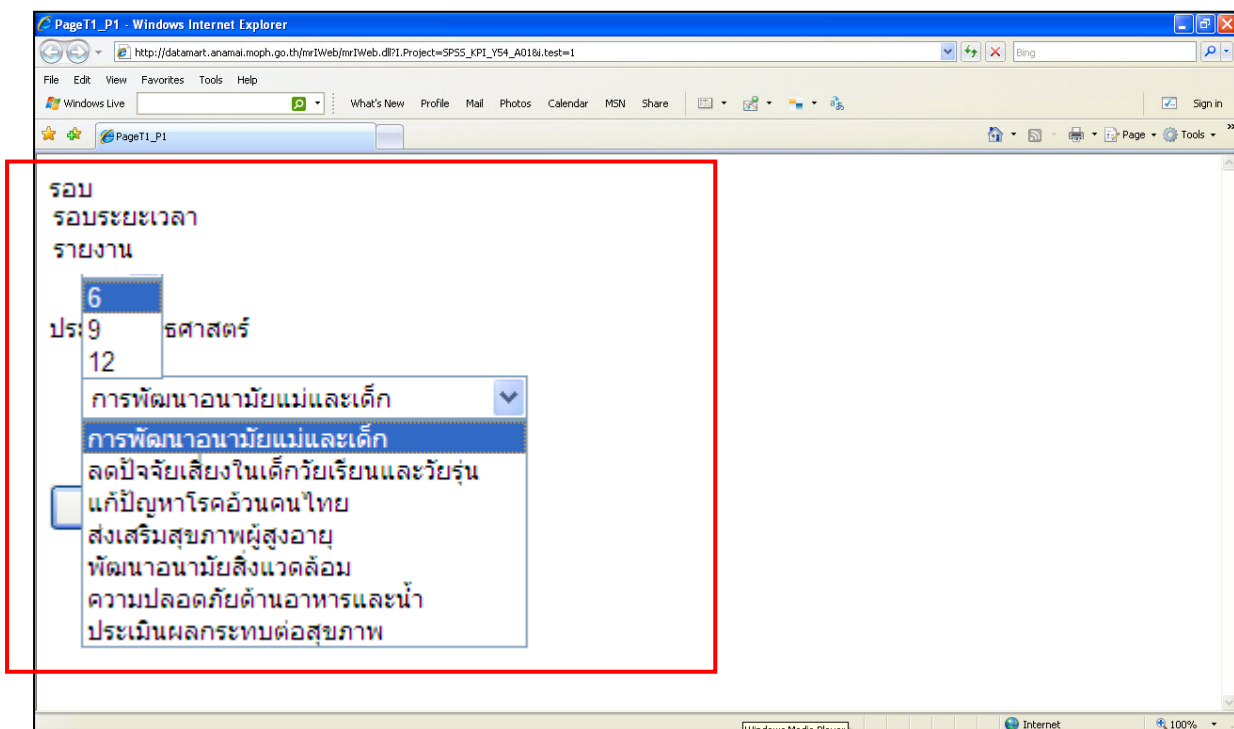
PageT1_P1 - Windows Internet Explorer

http://datamart.anamai.moph.go.th/mrIWeb/mrIWeb.dll?I.Project=SPSS_KPI_Y54_A01&i.test=1

Bing

File Edit View Favorites Tools Help

Windows Live What's New Profile Mail Photos Calendar MSN Share Sign in

PageT1_P1

Page Tools

รอบ
รอบระยะเวลา
รายงาน

6
9
12

ประ ธศาสตร์

การพัฒนาอนามัยแม่และเด็ก

การพัฒนาอนามัยแม่และเด็ก
ลดปัจจัยเสี่ยงในเด็กวัยเรียนและวัยรุ่น
แก้ปัญหาโรคอ้วนคนไทย
ส่งเสริมสุขภาพผู้สูงอายุ
พัฒนาอนามัยสิ่งแวดล้อม
ความปลอดภัยด้านอาหารและน้ำ
ประเมินผลกระทบต่อสุขภาพ

Windows Media Player

Internet

100%